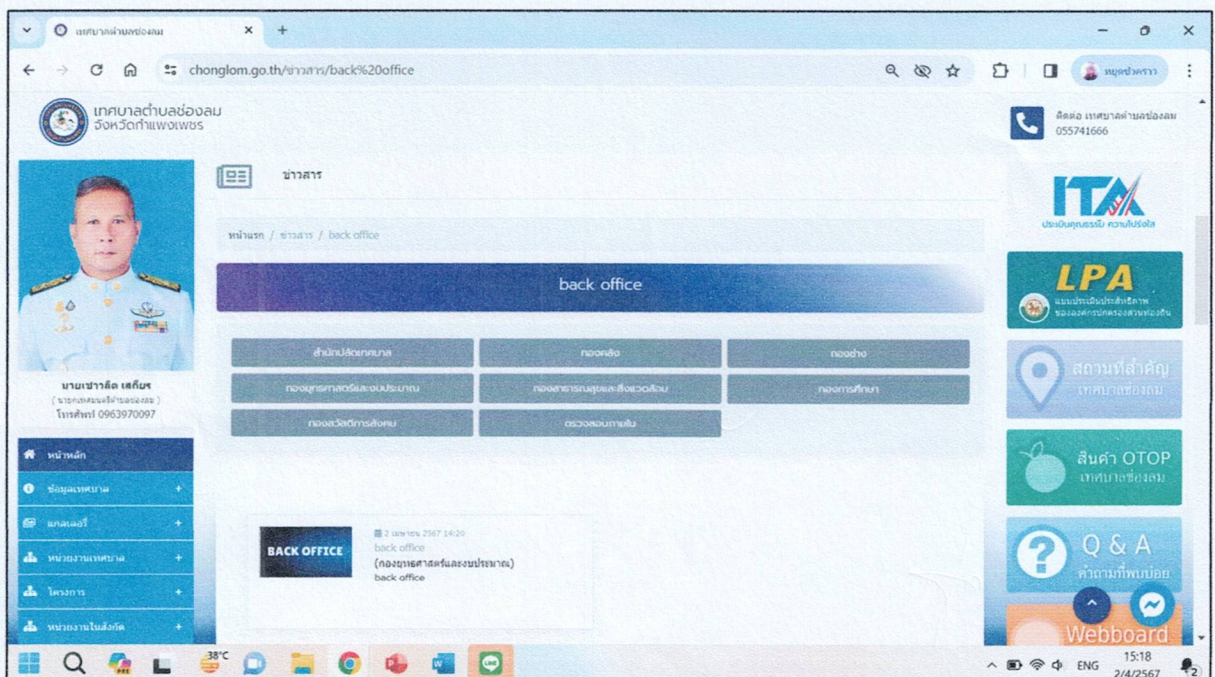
เทศบาลตำบลช่องลม ×
+
chonglom.go.th/ข่าวสาร/back%20office
หยุดชั่วคราว

เทศบาลตำบลช่องลม
จังหวัดกำแพงเพชร

ติดต่อ เทศบาลตำบลช่องลม
055741666

นายเชาวลิต เสถียร
( นายกเทศมนตรีตำบลช่องลม )
โทรศัพท์ 0963970097

หน้าหลัก
ข้อมูลเทศบาล +
แกลเลอรี่ +
หน่วยงานเทศบาล +
โครงการ +
หน่วยงานในสังกัด +

ข่าวสาร

หน้าแรก / ข่าวสาร / back office

back office

| สำนักปลัดเทศบาล | กองคลัง | กองช่าง |
|---|---|---|
| กองยุทธศาสตร์และงบประมาณ | กองสาธารณสุขและสิ่งแวดล้อม | กองการศึกษา |
| กองสวัสดิการสังคม | ตรวจสอบภายใน | |

BACK OFFICE
2 เมษายน 2567 14:20
back office
(กองยุทธศาสตร์และงบประมาณ)
back office

ITA
ประเมินคุณธรรม ความโปร่งใส

LPA
แบบประเมินประสิทธิภาพ ของององค์กรปกครองส่วนท้องถิ่น

สถานที่สำคัญ
เทศบาลช่องลม

สินค้า OTOP
เทศบาลช่องลม

Q & A
คำถามที่พบบ่อย

Webboard

38°C
ENG
15:18
2/4/2567
2